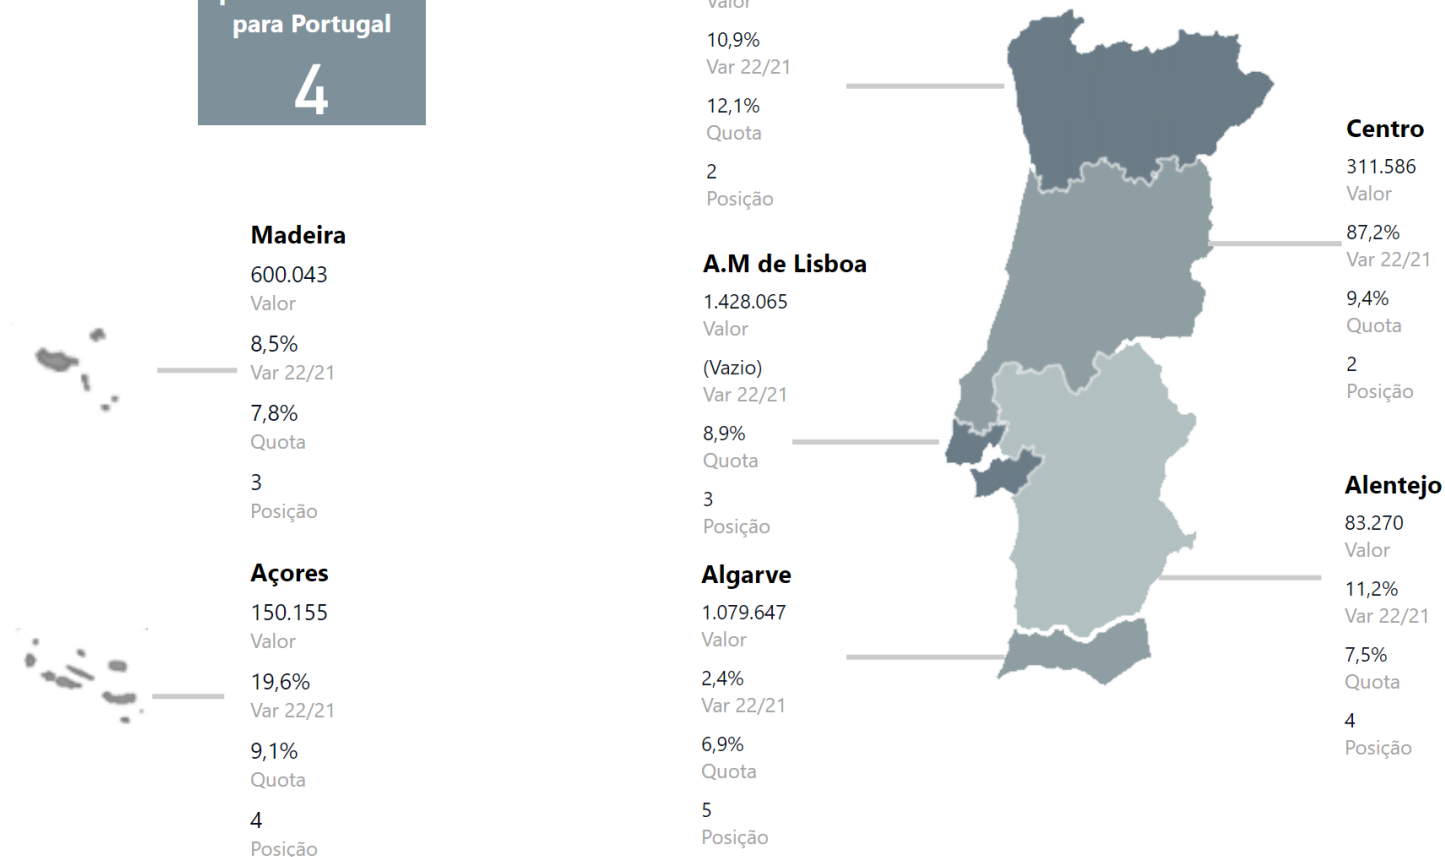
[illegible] para Portugal
4

Madeira
600.043
Valor
8,5%
Var 22/21
7,8%
Quota
3
Posição

Açores
150.155
Valor
19,6%
Var 22/21
9,1%
Quota
4
Posição

Valor
10,9%
Var 22/21
12,1%
Quota
2
Posição

A.M de Lisboa
1.428.065
Valor
(Vazio)
Var 22/21
8,9%
Quota
3
Posição

Algarve
1.079.647
Valor
2,4%
Var 22/21
6,9%
Quota
5
Posição

Centro
311.586
Valor
87,2%
Var 22/21
9,4%
Quota
2
Posição

Alentejo
83.270
Valor
11,2%
Var 22/21
7,5%
Quota
4
Posição